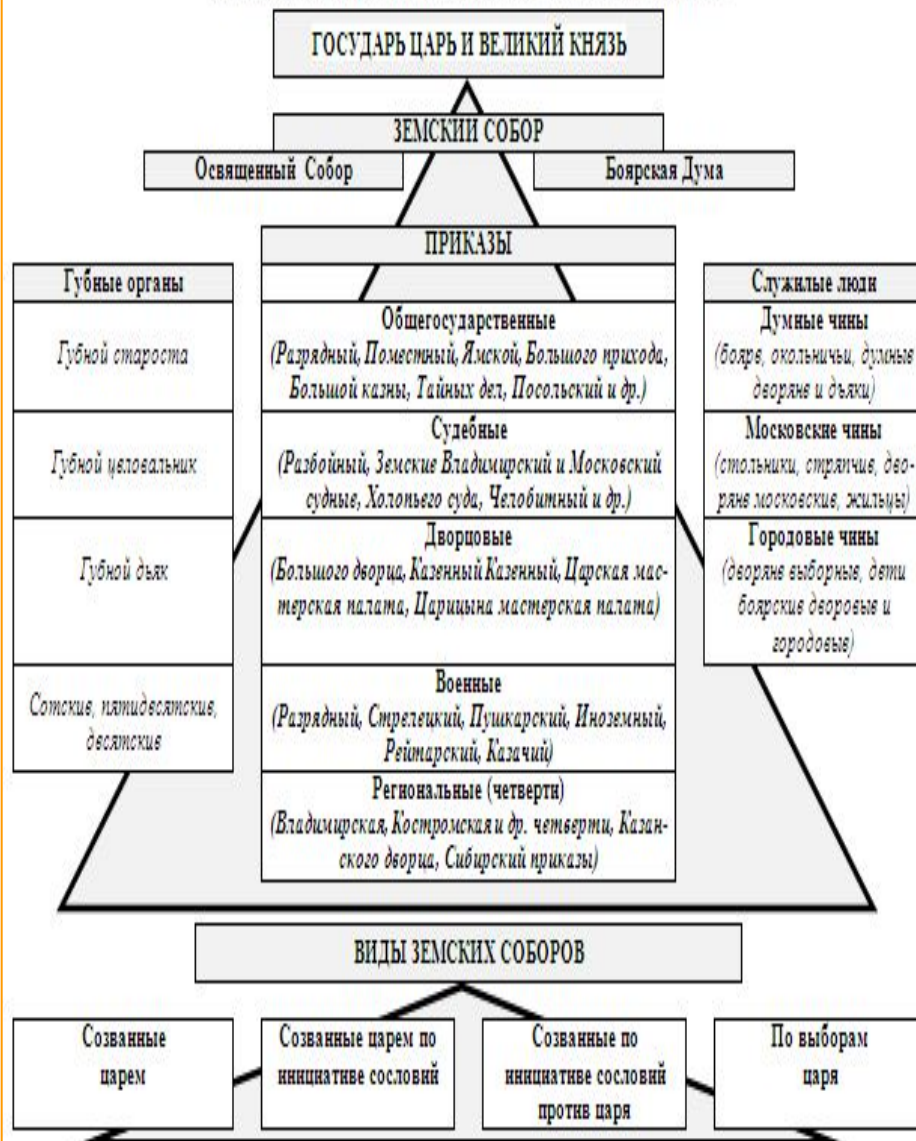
ГОСУДАРЬ ЦАРЬ И ВЕЛИКИЙ КНЯЗЬ

ЗЕМСКИЙ СОБОР

Освященный Собор

Боярская Дума

ПРИКАЗЫ

Губные органы

Губной староста

Губной целовальник

Губной дьяк

Сотские, пятидесятские, десятские

Общегосударственные
(Разрядный, Поместный, Ямской, Большого прихода, Большой казны, Тайных дел, Посольский и др.)

Судебные
(Разбойный, Земские Владимирский и Московский судные, Холопьего суда, Челобитный и др.)

Дворцовые
(Большого дворца, Казенный Казенный, Царская мастерская палата, Царицына мастерская палата)

Военные
(Разрядный, Стрелецкий, Пушкарский, Иноземный, Рейтарский, Казачий)

Регнональные (четверти)
(Владимирская, Костромская и др. четверти, Казанского дворца, Сибирский приказы)

Служилые люди

Думные чины
(бояре, окольничьи, думные дворяне и дьяки)

Московские чины
(стольники, стряпчие, дворяне московские, жильцы)

Городовые чины
(дворяне выборные, дети боярские дворовые и городовые)

ВИДЫ ЗЕМСКИХ СОБОРОВ

Созванные царем

Созванные царем по инициативе сословий

Созванные по инициативе сословий против царя

По выборам царя